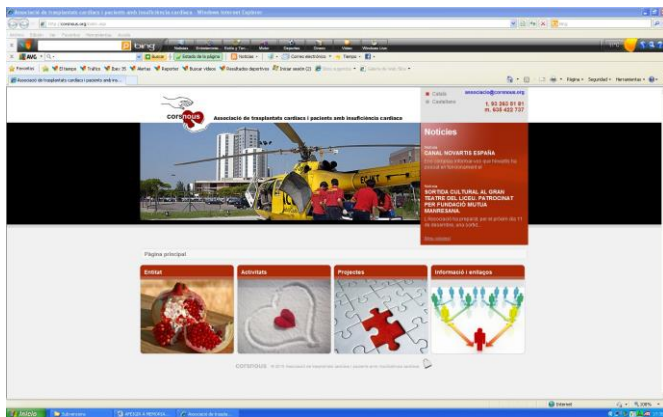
Associació de trasplantats cardíacs i pacients amb insuficiència cardíaca - Windows Internet Explorer

http://corsnous.org/

bing

Associació de trasplantats cardíacs i pacients amb ins...

corsnous

Associació de trasplantats cardíacs i pacients amb insuficiència cardíaca

Català
Castellano

associacio@corsnous.org
t. 93 363 01 81
m. 608 422 737

Notícies

CANAL NOVARTIS ESPAÑA

SORTIDA CULTURAL AL GRAN TEATRE DEL LICEU, PATROCINAT PER FUNDACIÓ MUTUA MANRESANA.

Pàgina principal

Entitat

Activitats

Projectes

Informació i enllaços

corsnous

Internet

100%

Inicio